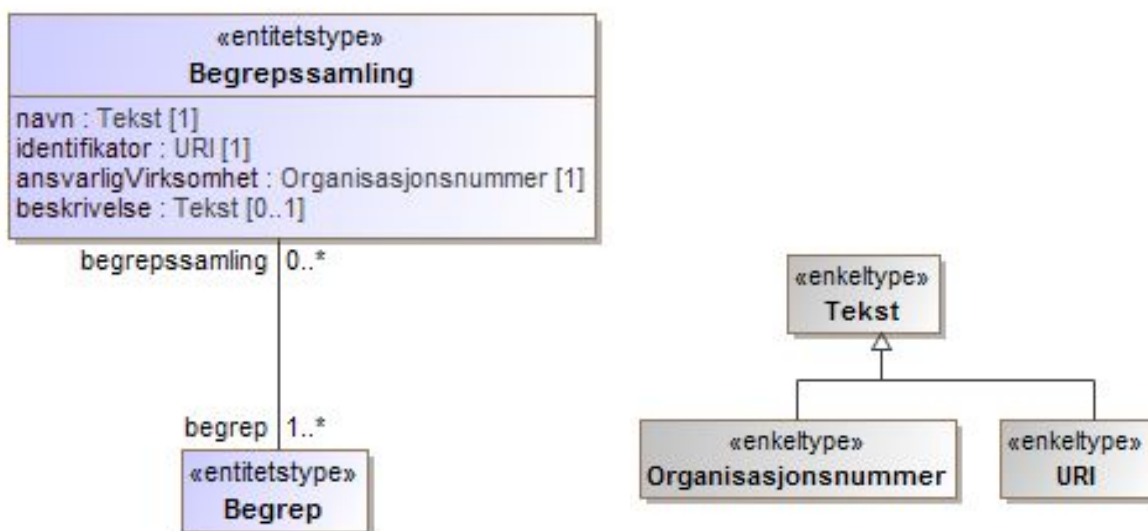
«entitetstype»
Begrepssamling

navn : Tekst [1]
identifikator : URI [1]
ansvarligVirksomhet : Organisasjonsnummer [1]
beskrivelse : Tekst [0..1]

begrepssamling 0..*

begrep 1..*

«entitetstype»
Begrep

«enkeltype»
Tekst

«enkeltype»
Organisasjonsnummer

«enkeltype»
URI